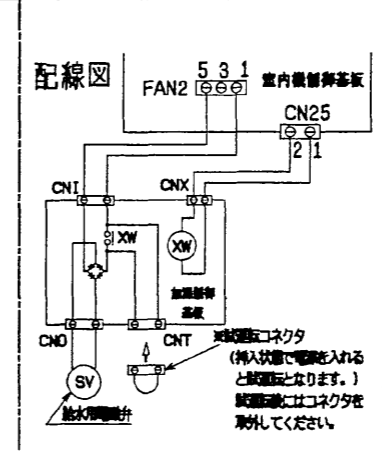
配線図

FAN2 5 3 1

室内機制御基板

CN25

2 1

CNI

CNX

XW

XW

加湿器制御基板

CNO

CNT

試運転コネクタ
(挿入状態で電源を入れると試運転となります。)
試運転後にはコネクタを取外してください。

SV

給水用電磁弁